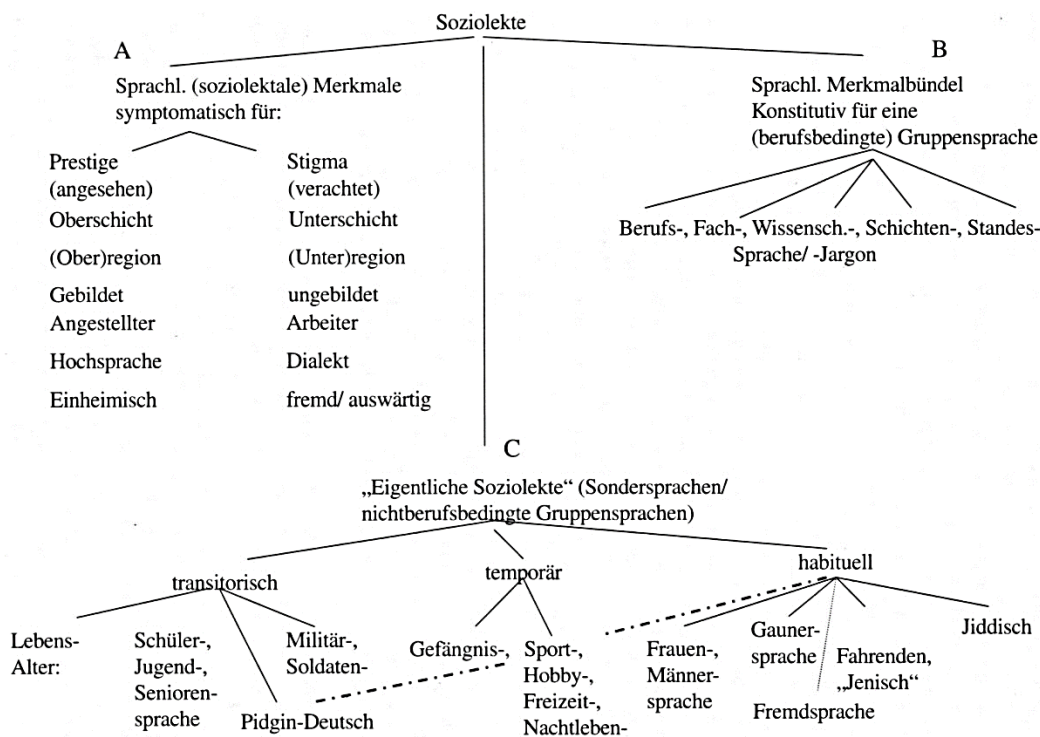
Soziolekte

A

Sprachl. (soziolektale) Merkmale symptomatisch für:

Prestige (angesehen)
Oberschicht
(Ober)region
Gebildet
Angestellter
Hochsprache
Einheimisch

Stigma (verachtet)
Unterschicht
(Unter)region
ungebildet
Arbeiter
Dialekt
fremd/ auswärtig

B

Sprachl. Merkmalbündel Konstitutiv für eine (berufsbedingte) Gruppensprache

Berufs-, Fach-, Wissensch.-, Schichten-, Standes-Sprache/ -Jargon

C

„Eigentliche Soziolekte" (Sondersprachen/ nichtberufsbedingte Gruppensprachen)

transitorisch

Lebens-Alter:

Schüler-, Jugend-, Seniorensprache

Militär-, Soldaten-

Pidgin-Deutsch

temporär

Gefängnis-,

Sport-, Hobby-, Freizeit-, Nachtleben-

habituell

Frauen-, Männersprache

Gaunersprache

Fahrenden, „Jenisch"

Fremdsprache

Jiddisch